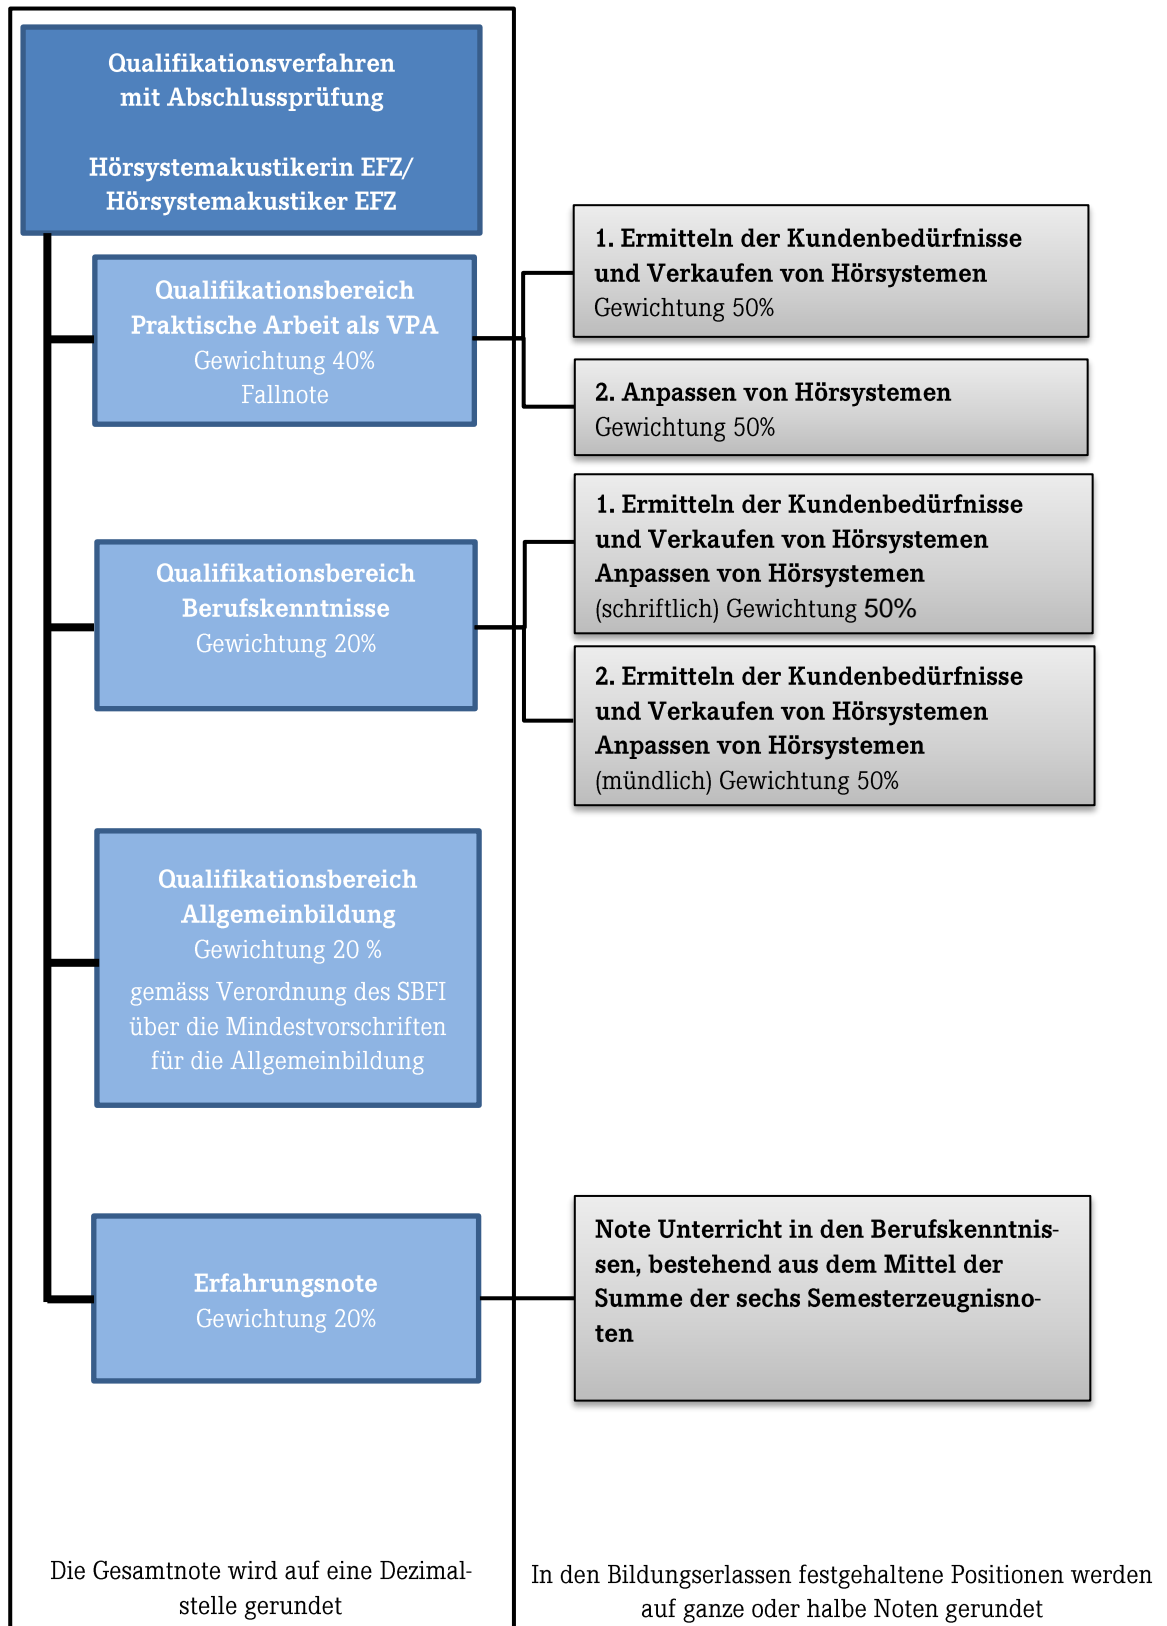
Qualifikationsverfahren mit Abschlussprüfung

Hörsystemakustikerin EFZ/ Hörsystemakustiker EFZ

Qualifikationsbereich Praktische Arbeit als VPA
Gewichtung 40%
Fallnote

1. Ermitteln der Kundenbedürfnisse und Verkaufen von Hörsystemen
Gewichtung 50%

2. Anpassen von Hörsystemen
Gewichtung 50%

Qualifikationsbereich Berufskenntnisse
Gewichtung 20%

1. Ermitteln der Kundenbedürfnisse und Verkaufen von Hörsystemen Anpassen von Hörsystemen
(schriftlich) Gewichtung 50%

2. Ermitteln der Kundenbedürfnisse und Verkaufen von Hörsystemen Anpassen von Hörsystemen
(mündlich) Gewichtung 50%

Qualifikationsbereich Allgemeinbildung
Gewichtung 20 %
gemäss Verordnung des SBFI über die Mindestvorschriften für die Allgemeinbildung

Erfahrungsnote
Gewichtung 20%

Note Unterricht in den Berufskenntnissen, bestehend aus dem Mittel der Summe der sechs Semesterzeugnisnoten

Die Gesamtnote wird auf eine Dezimalstelle gerundet

In den Bildungserlassen festgehaltene Positionen werden auf ganze oder halbe Noten gerundet